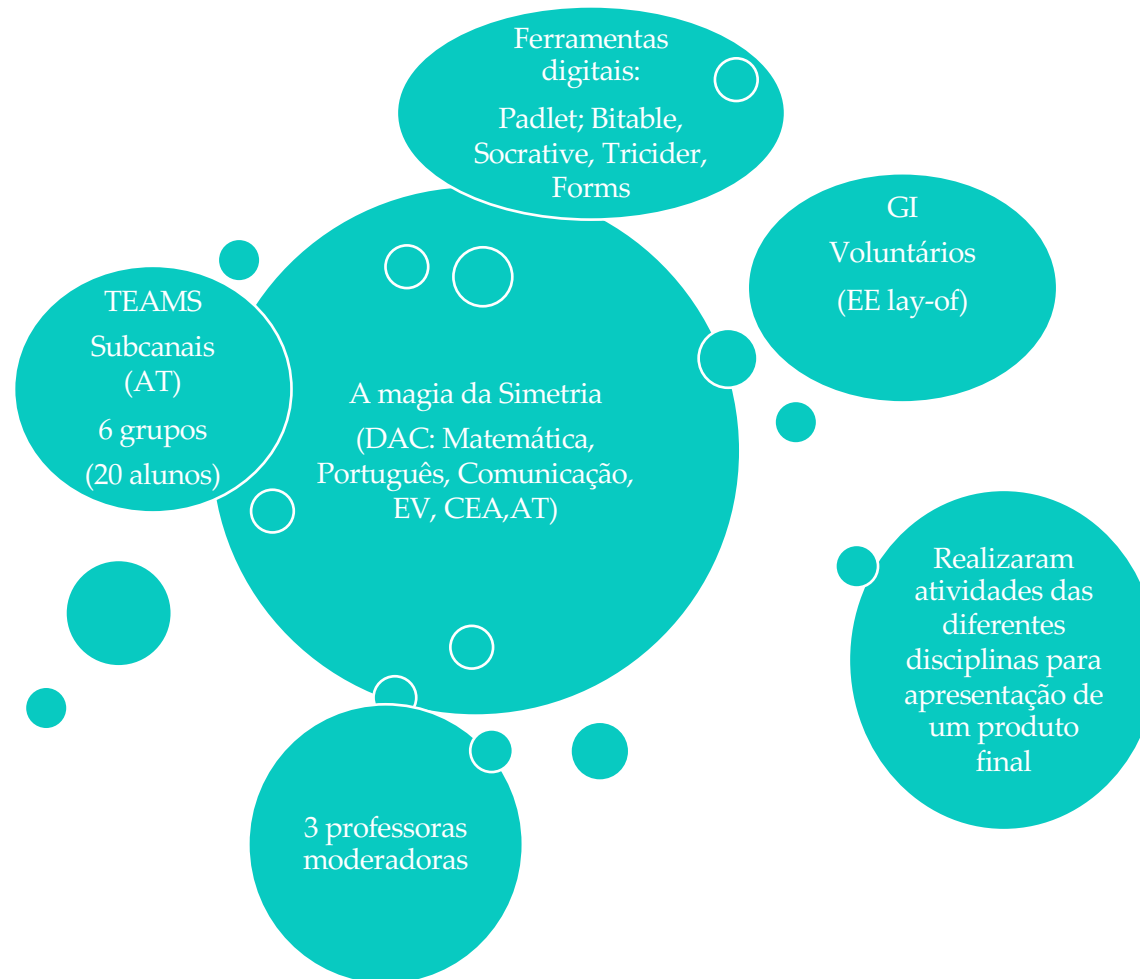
Ferramentas digitais:

Padlet; Bitable, Socrative, Tricider, Forms

GI

Voluntários

(EE lay-of)

TEAMS

Subcanais (AT)

6 grupos

(20 alunos)

A magia da Simetria

(DAC: Matemática, Português, Comunicação, EV, CEA,AT)

Realizaram atividades das diferentes disciplinas para apresentação de um produto final

3 professoras moderadoras